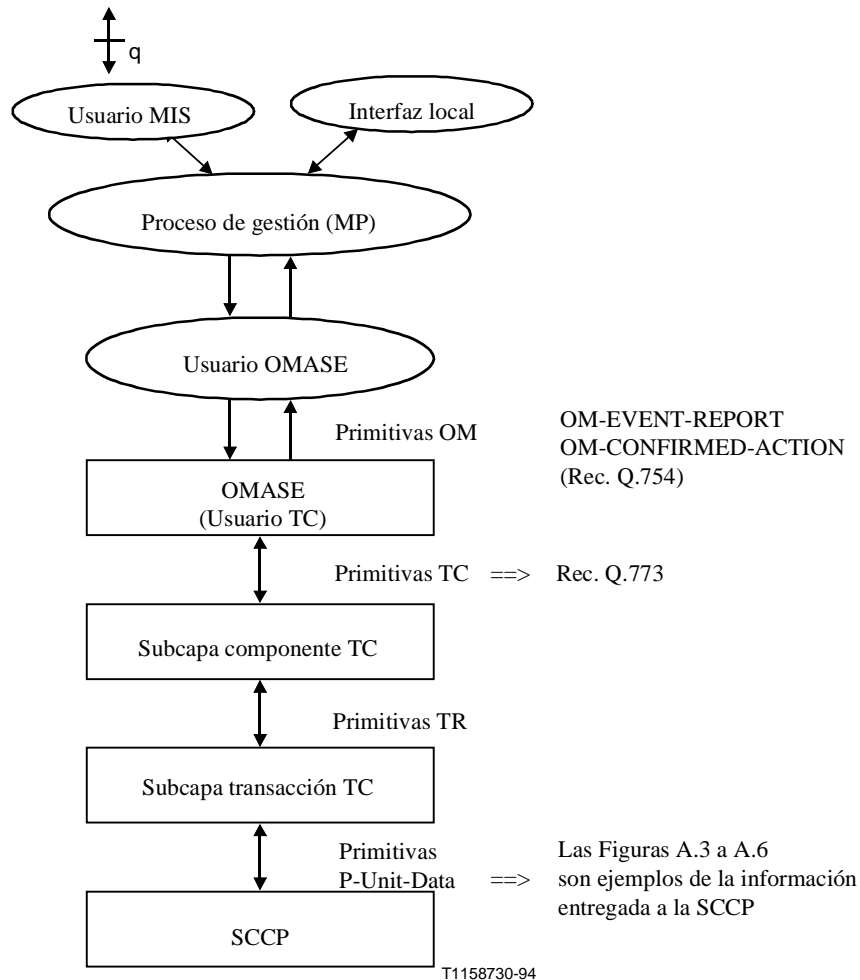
q

Usuario MIS

Interfaz local

Proceso de gestión (MP)

Usuario OMASE

Primitivas OM

OM-EVENT-REPORT
OM-CONFIRMED-ACTION
(Rec. Q.754)

OMASE
(Usuario TC)

Primitivas TC ==> Rec. Q.773

Subcapa componente TC

Primitivas TR

Subcapa transacción TC

Primitivas
P-Unit-Data ==>

Las Figuras A.3 a A.6
son ejemplos de la información
entregada a la SCCP

SCCP

T1158730-94